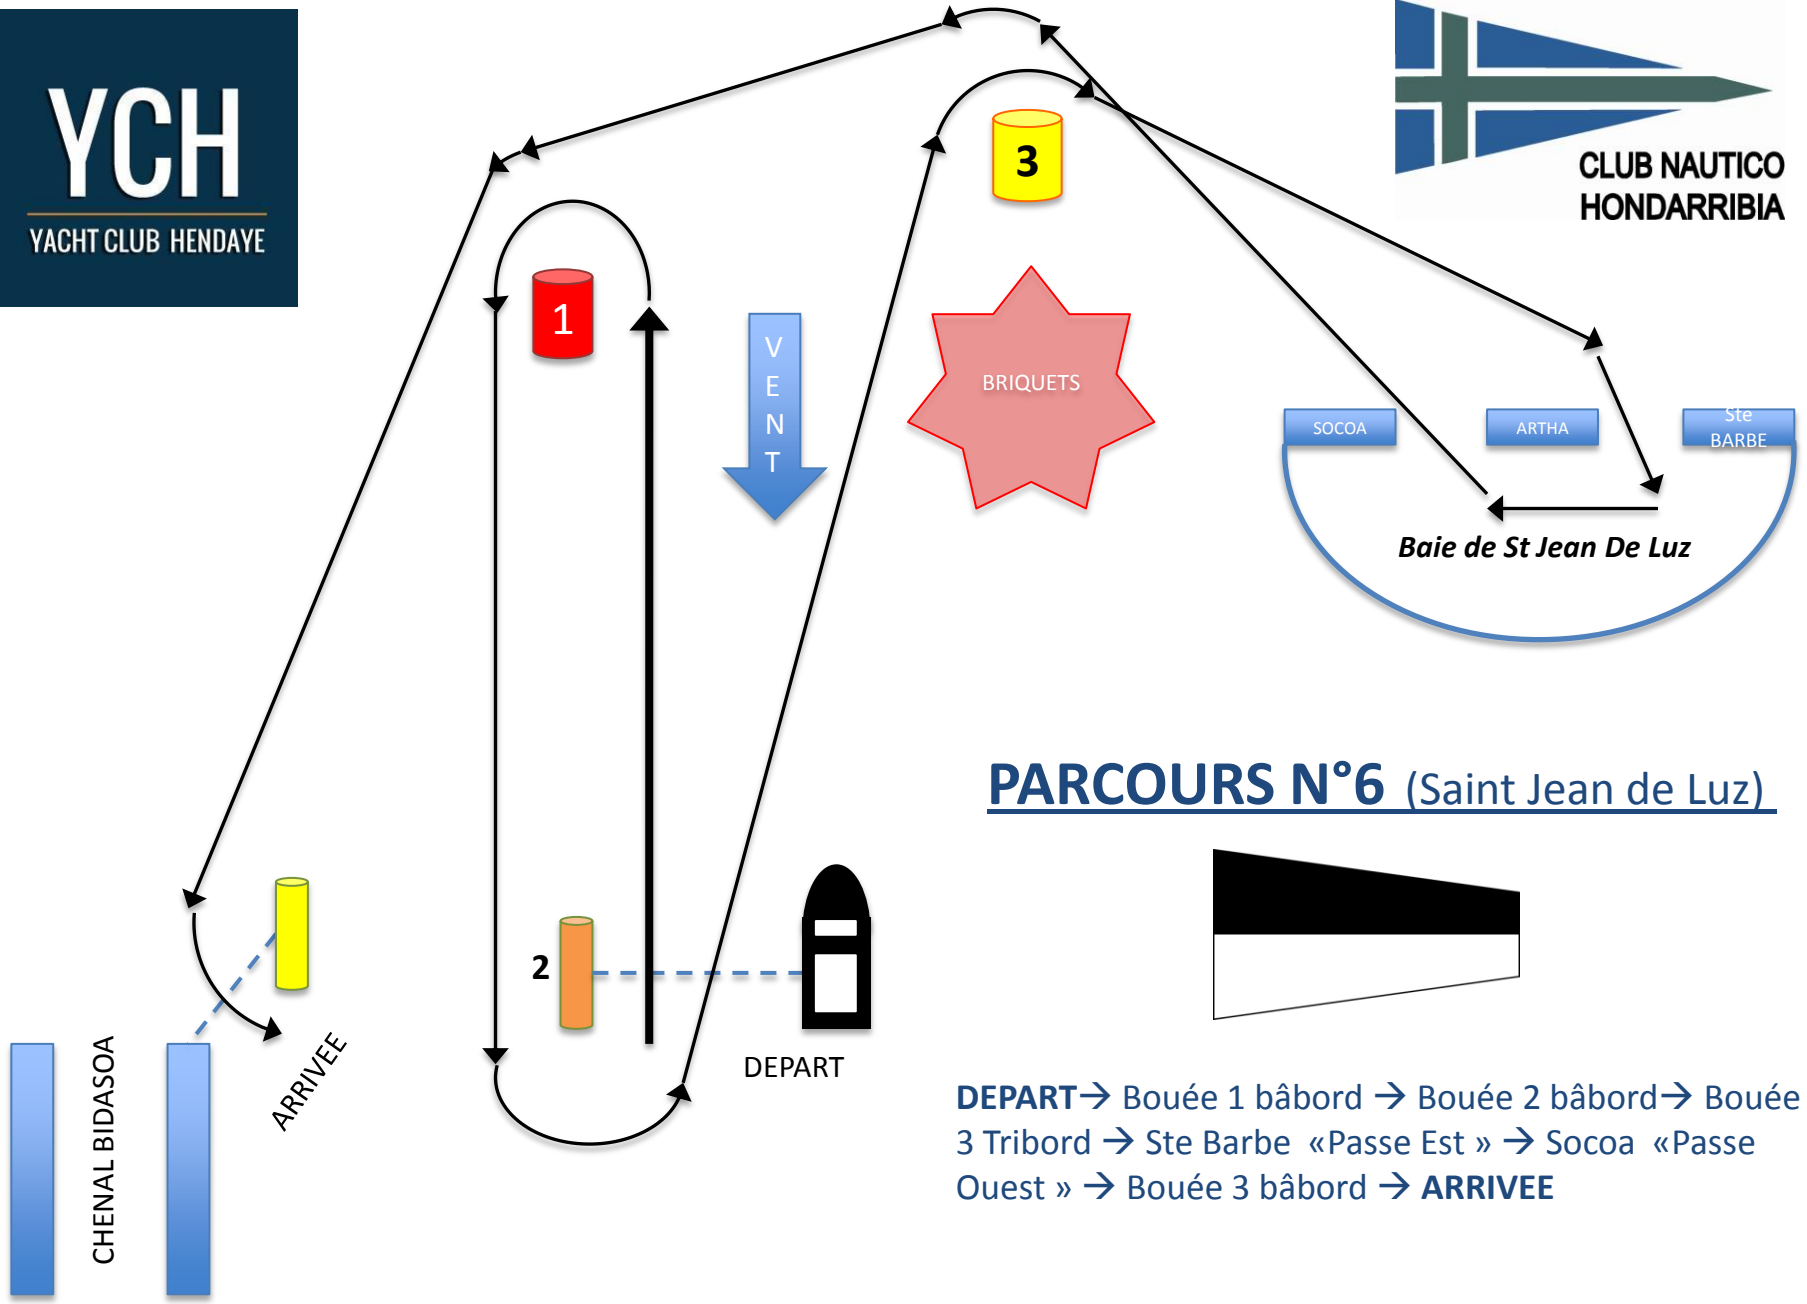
YCH
YACHT CLUB HENDAYE

CLUB NAUTICO
HONDARRIBIA

3

1

VENT

BRIQUETS

SOCOA
ARTHA
Ste BARBE

Baie de St Jean De Luz

PARCOURS N°6 (Saint Jean de Luz)

2

DEPART

ARRIVEE

CHENAL BIDASOA

DEPART→ Bouée 1 bâbord → Bouée 2 bâbord→ Bouée 3 Tribord → Ste Barbe «Passe Est » → Socoa «Passe Ouest » → Bouée 3 bâbord → ARRIVEE